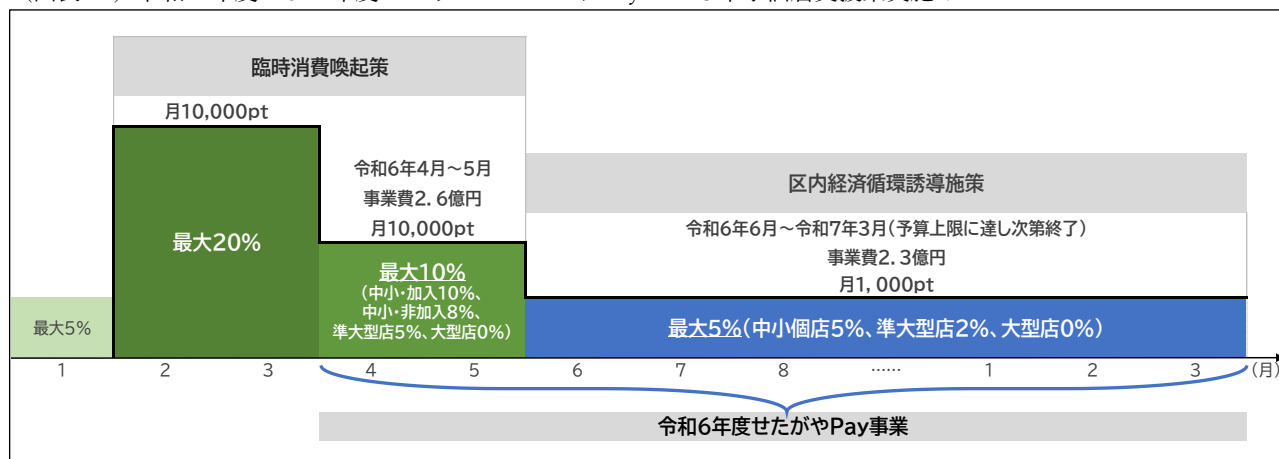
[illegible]

臨時消費喚起策

月10,000pt

令和6年4月～5月
事業費2．6億円
月10,000pt

区内経済循環誘導施策

令和6年6月～令和7年3月（予算上限に達し次第終了）
事業費2．3億円
月1，000pt

最大5%

最大20%

最大10%
（中小・加入10%、
中小・非加入8%、
準大型店5%、大型店0%）

最大5%（中小個店5%、準大型店2%、大型店0%）

1 2 3 4 5 6 7 8 …… 1 2 3 （月）

令和6年度せたがやPay事業